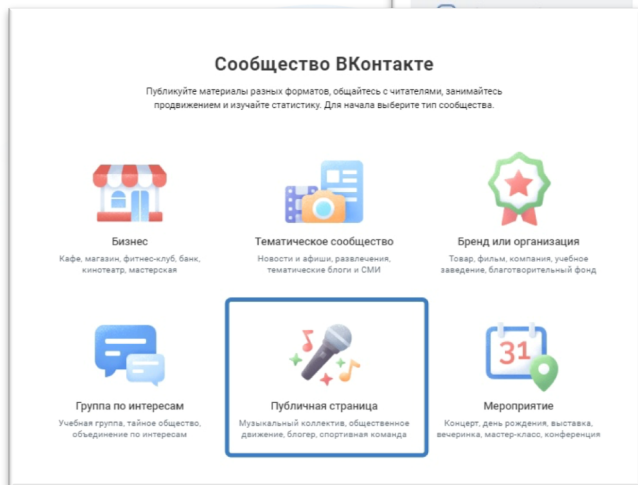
Сообщество ВКонтакте

Публикуйте материалы разных форматов, общайтесь с читателями, занимайтесь продвижением и изучайте статистику. Для начала выберите тип сообщества.

Бизнес
Кафе, магазин, фитнес-клуб, банк, кинотеатр, мастерская

Тематическое сообщество
Новости и афиши, развлечения, тематические блоги и СМИ

Бренд или организация
Товар, фильм, компания, учебное заведение, благотворительный фонд

Группа по интересам
Учебная группа, тайное общество, объединение по интересам

Публичная страница
Музыкальный коллектив, общественное движение, блогер, спортивная команда

31

Мероприятие
Концерт, день рождения, выставка, вечеринка, мастер-класс, конференция